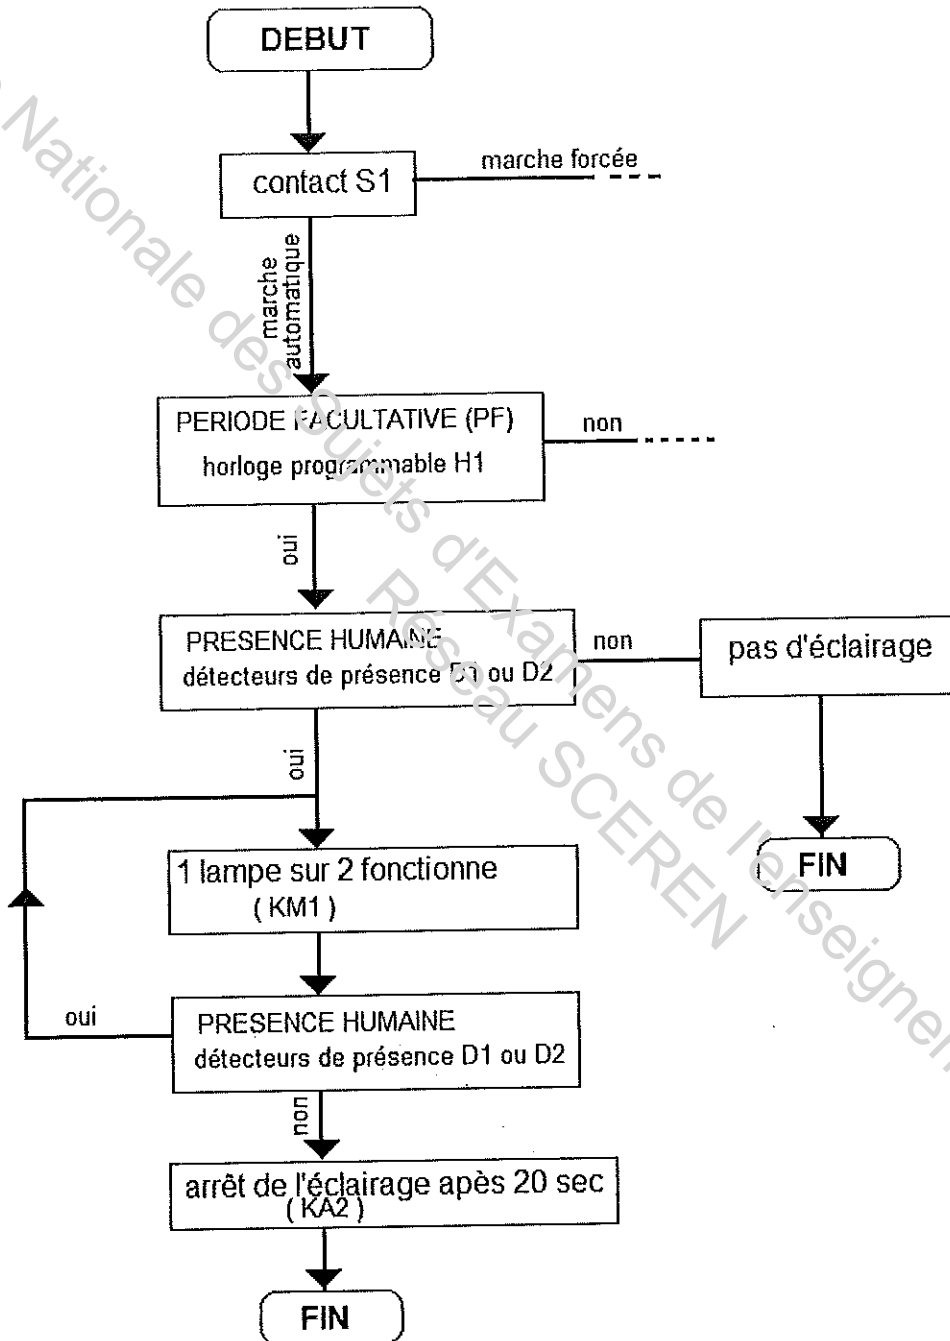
DEBUT

contact S1

marche forcée

marche automatique

PERIODE FACULTATIVE (PF)
horloge programmable H1

non

oui

PRESENCE HUMAINE
détecteurs de présence D1 ou D2

non

pas d'éclairage

FIN

oui

1 lampe sur 2 fonctionne
( KM1 )

oui

PRESENCE HUMAINE
détecteurs de présence D1 ou D2

non

arrêt de l'éclairage apès 20 sec
( KA2 )

FIN

Nationale des Sujets d'Examens de l'Enseignement
Réseau SCEREN